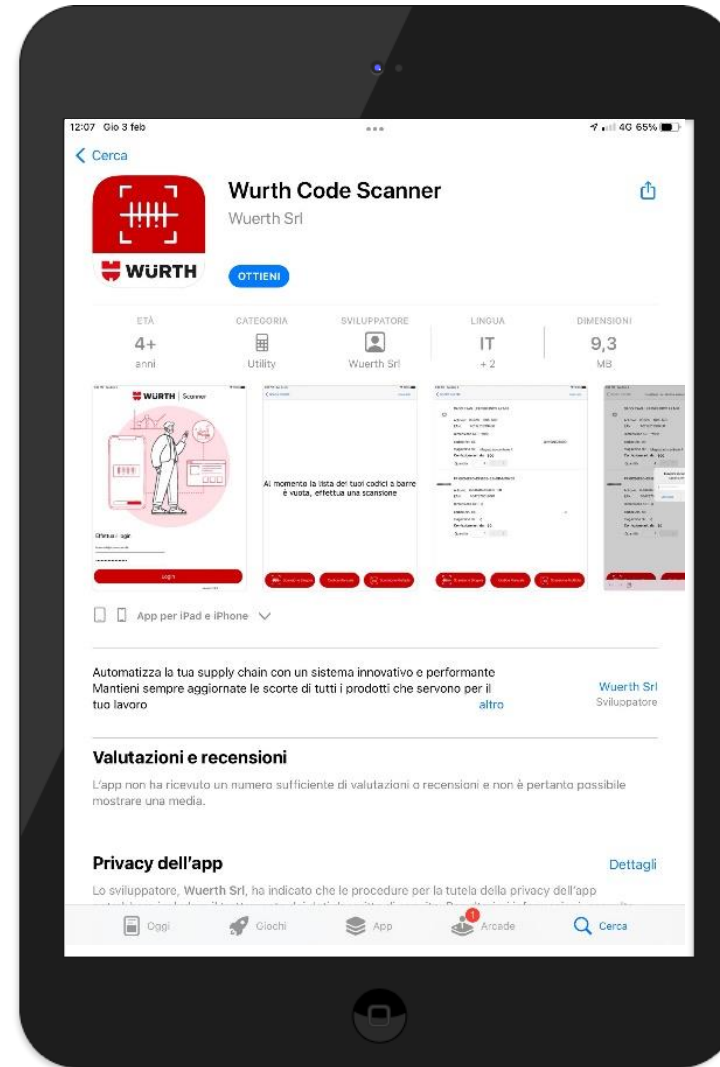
12:07 Gio 3 feb

4G 65%

Cerca

Wurth Code Scanner

Wuerth Srl

WÜRTH

OTTIENI

ETÀ
4+
anni

CATEGORIA
Utility

SVILUPPATORE
Wuerth Srl

LINGUA
IT
+ 2

DIMENSIONI
9,3
MB

WÜRTH | Scanner

Login

Al momento la lista dei tuoi codici a barre è vuota, effettua una scansione

App per iPad e iPhone

Automatizza la tua supply chain con un sistema innovativo e performante
Mantieni sempre aggiornate le scorte di tutti i prodotti che servono per il tuo lavoro

altro

Wuerth Srl
Sviluppatore

Valutazioni e recensioni

L'app non ha ricevuto un numero sufficiente di valutazioni o recensioni e non è pertanto possibile mostrare una media.

Privacy dell'app

Dettagli

Lo sviluppatore, Wuerth Srl, ha indicato che le procedure per la tutela della privacy dell'app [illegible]

Oggi

Giochi

App

1

Arcade

Cerca